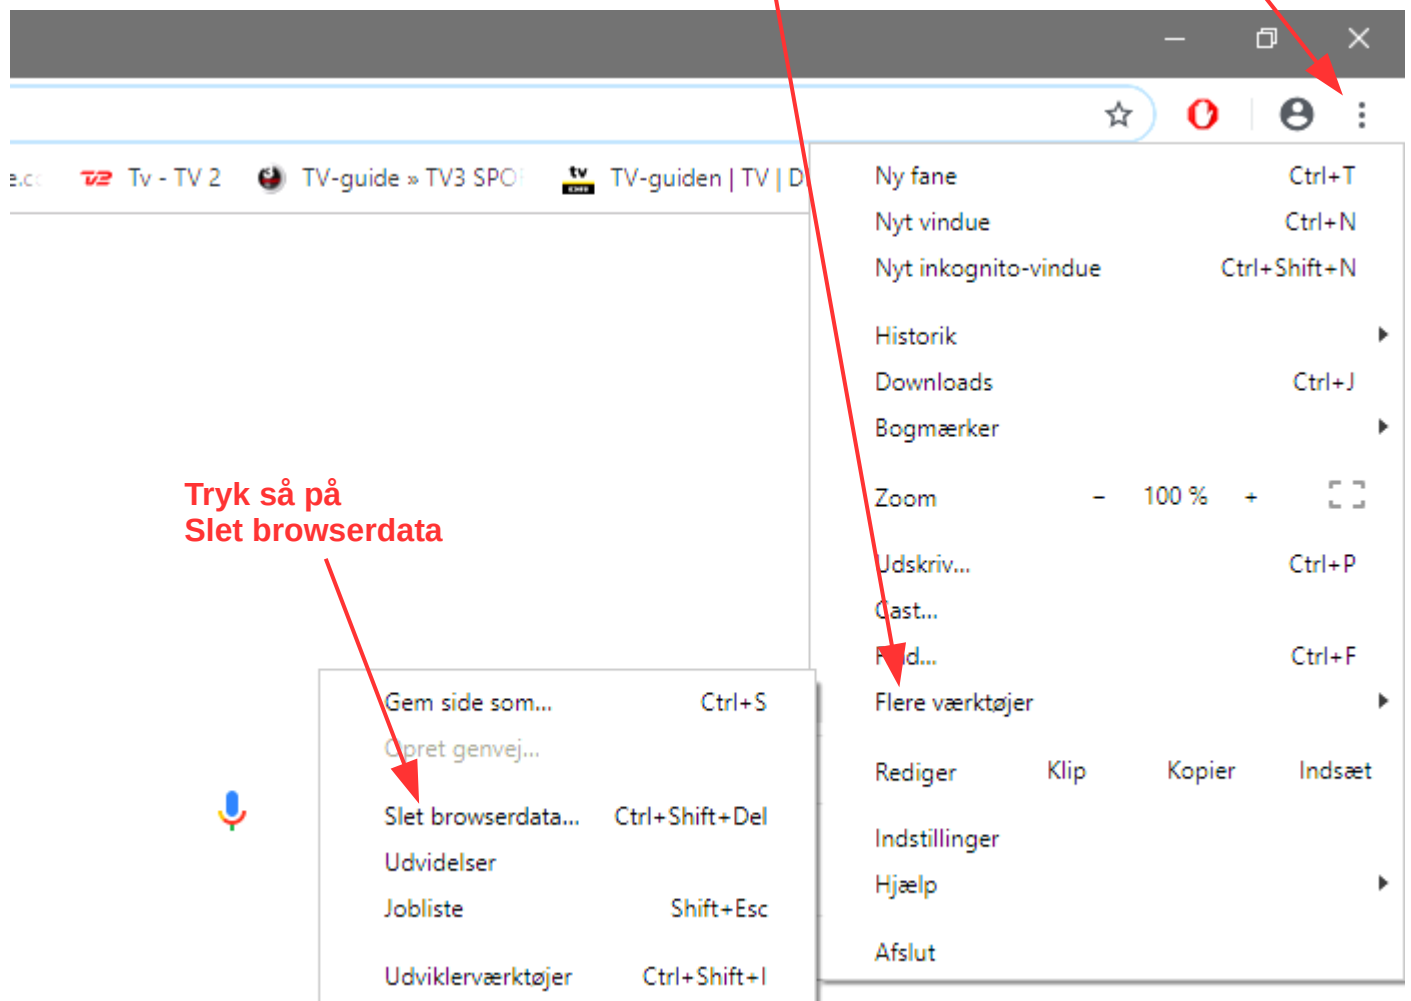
e.c TV2 Tv - TV 2 TV-guide » TV3 SPO TV-guiden | TV | D

Ny fane Ctrl+T
Nyt vindue Ctrl+N
Nyt inkognito-vindue Ctrl+Shift+N

Historik
Downloads Ctrl+J
Bogmærker

Zoom – 100 % +

Udskriv... Ctrl+P
Cast...
Find... Ctrl+F
Flere værktøjer

Rediger Klip Kopier Indsæt

Indstillinger
Hjælp

Afslut

Tryk så på
Slet browserdata

Gem side som... Ctrl+S
Opret genvej...

Slet browserdata... Ctrl+Shift+Del
Udvidelser
Jobliste Shift+Esc

Udviklerværktøjer Ctrl+Shift+I